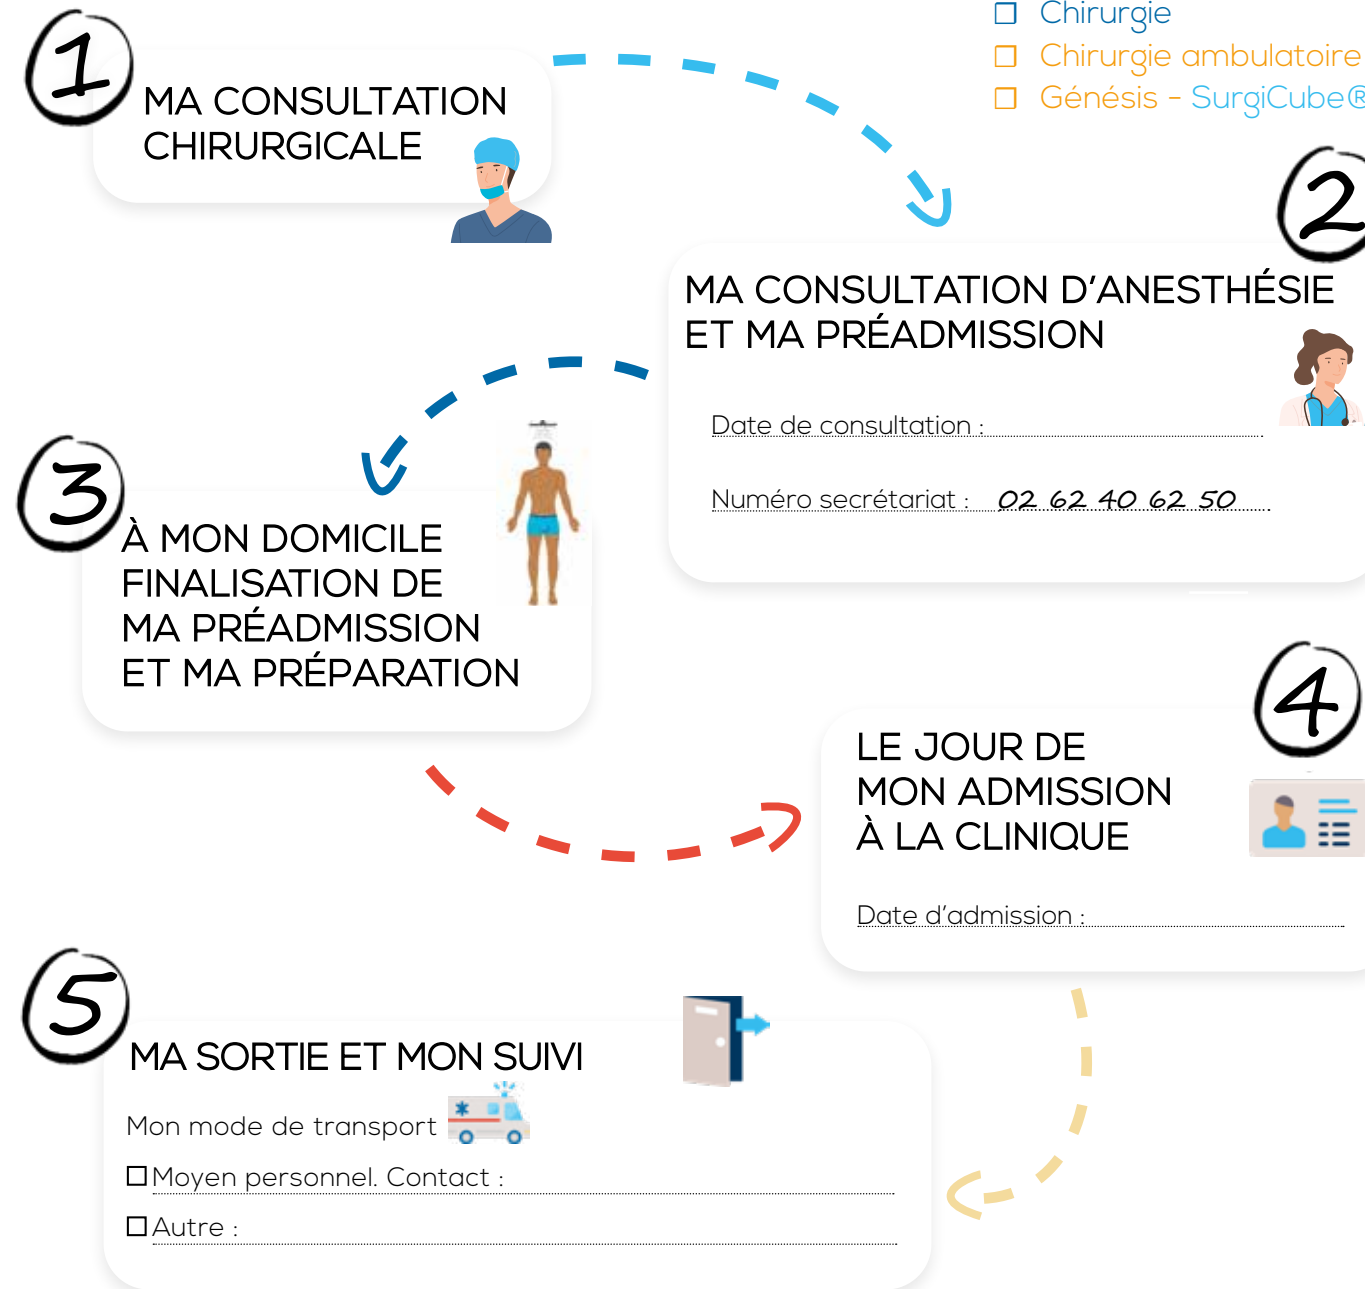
☐ Chirurgie
☐ Chirurgie ambulatoire
☐ Génésis - SurgiCube®

1

MA CONSULTATION CHIRURGICALE

2

MA CONSULTATION D'ANESTHÉSIE ET MA PRÉADMISSION

Date de consultation :

Numéro secrétariat : 02 62 40 62 50

3

À MON DOMICILE FINALISATION DE MA PRÉADMISSION ET MA PRÉPARATION

4

LE JOUR DE MON ADMISSION À LA CLINIQUE

Date d'admission :

5

MA SORTIE ET MON SUIVI

Mon mode de transport

☐ Moyen personnel. Contact :

☐ Autre :